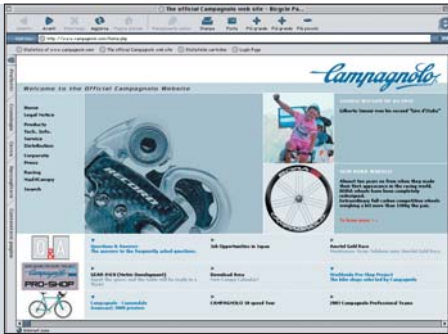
The official Campagnolo web site - Bergie Pa...

Indietro Avanti Interrompi Aggiorna Pagina iniziale Riempimento autom. Stampa Posta Più grande Più piccolo

Indirizzo: http://www.campagnolo.com/home.php

Welcome to the Official Campagnolo Website

Campagnolo

News
Legal Notice
Products
Tech. Info.
Service
Distribution
Corporate
Press
Racing
MapQCampy
Search

Record

Gilberto Simoni won his second "Giro d'Italia"

Questions & Answers
Job Opportunities in Japan
Nasdaq Gold Race
Download Area
Worldwide Pro Shop Project
Campagnolo - Campagnolo
CAMPAGNOLO 10 speed Tour
2003 Campagnolo Professional Teams

Q&A
PRO-SHOP